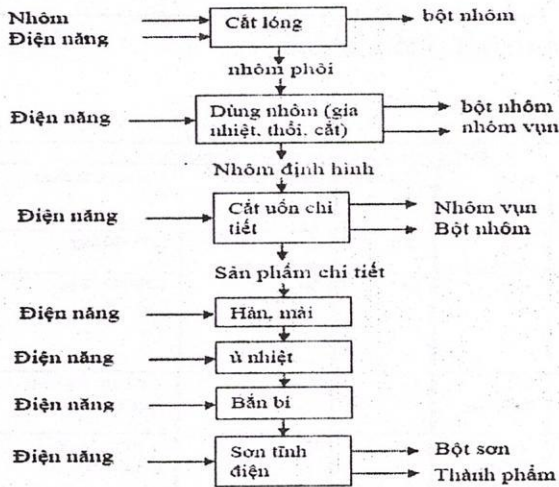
Nhôm
Điện năng

Cắt lóng

bột nhôm

nhôm phôi

Điện năng

Dùng nhôm (gia nhiệt, thổi, cắt)

bột nhôm
nhôm vụn

Nhôm định hình

Điện năng

Cắt uốn chi tiết

Nhôm vụn
Bột nhôm

Sản phẩm chi tiết

Điện năng

Hàn, mài

Điện năng

ủ nhiệt

Điện năng

Bắn bi

Điện năng

Sơn tĩnh điện

Bột sơn
Thành phẩm